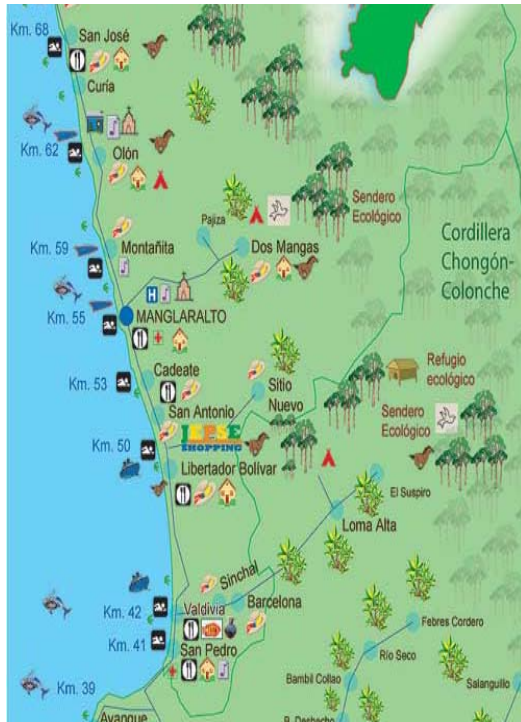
Km. 68
San José
Curía
Km. 62
Olón
Pajiza
Sendero Ecológico
Cordillera Chongón-Colonche
Km. 59
Montañita
Dos Mangas
H
Km. 55
MANGLARALTO
Km. 53
Cadeate
Refugio ecológico
Sitio Nuevo
San Antonio
Sendero Ecológico
IEPSE SHOPPING
Km. 50
Libertador Bolívar
El Suspiro
Loma Alta
Sinchal
Km. 42
Valdivia
Barcelona
Km. 41
Febres Cordero
San Pedro
Río Seco
Bambil Collao
Salanguillo
Km. 39
Ayangue
B. Desecho